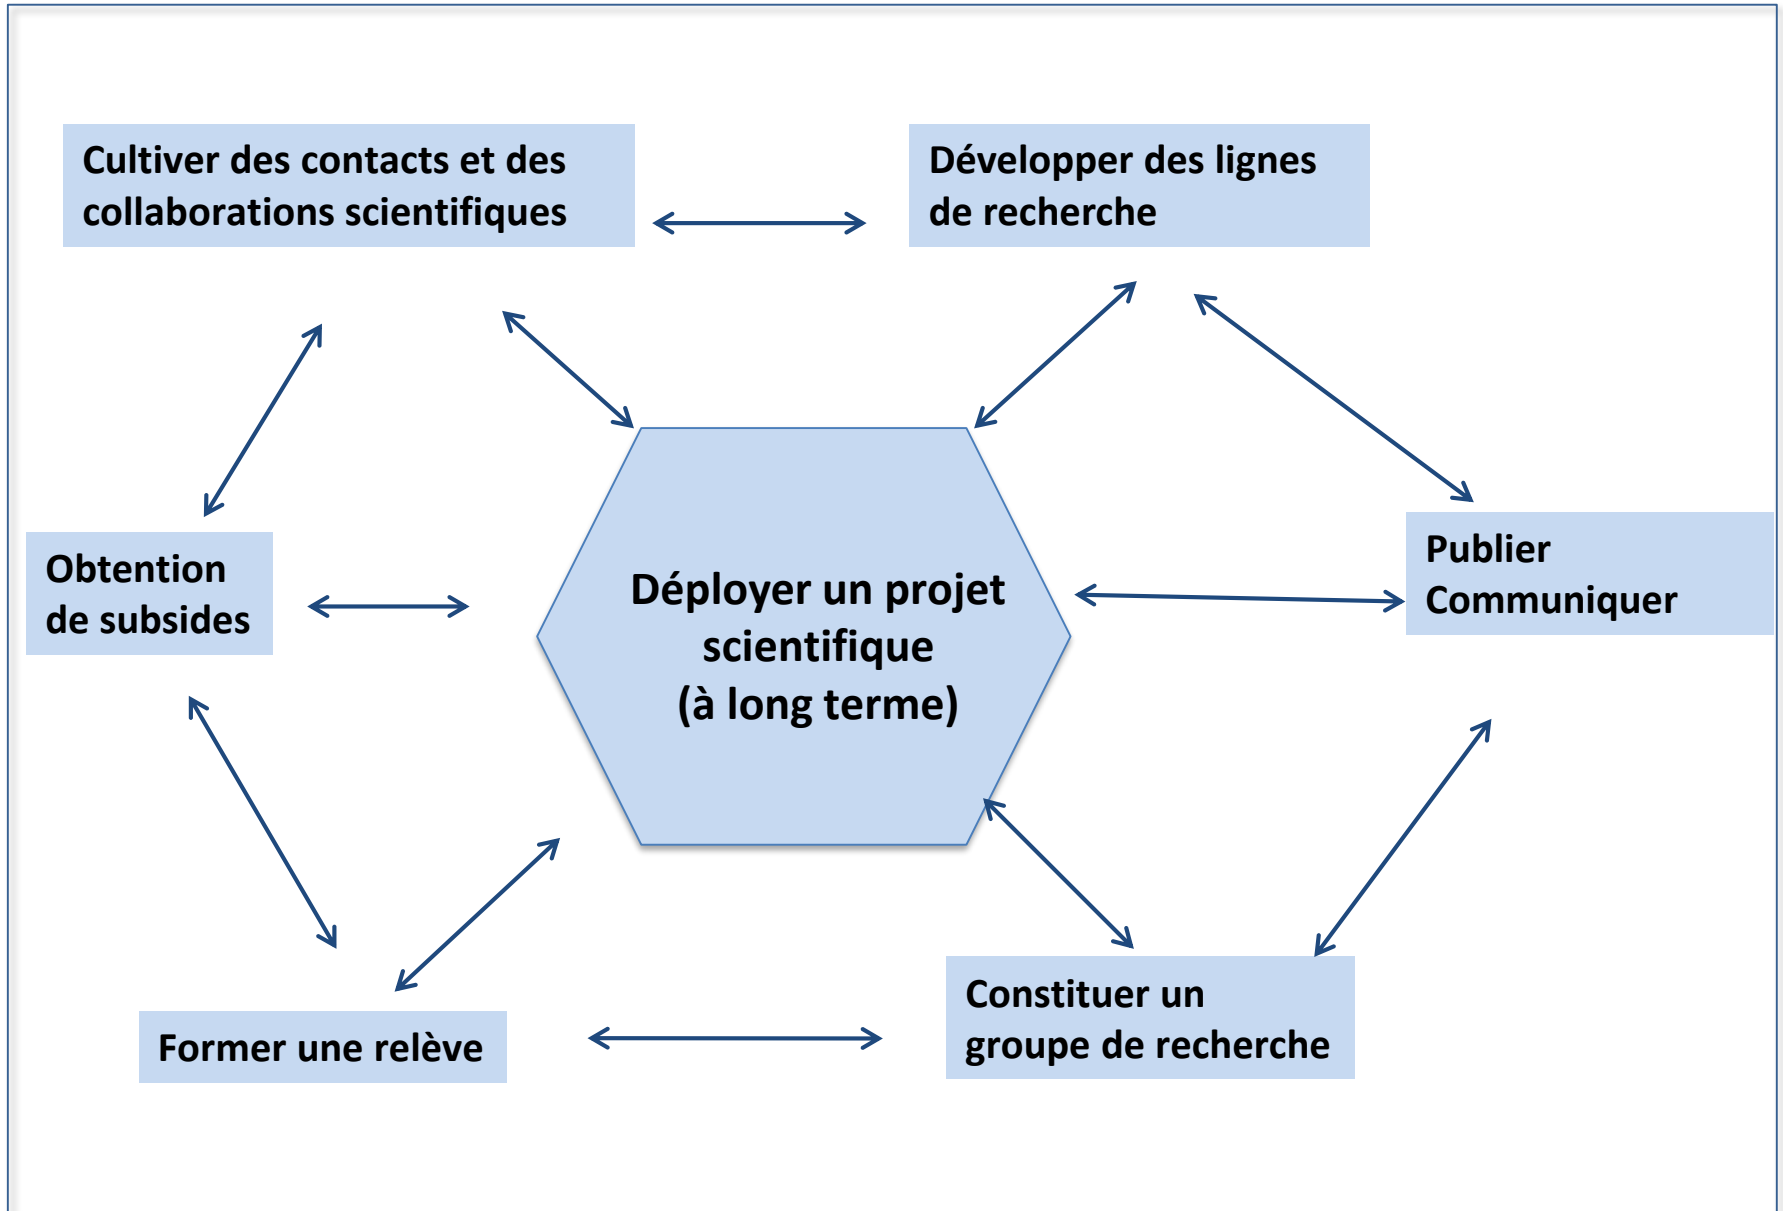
Cultiver des contacts et des collaborations scientifiques

Développer des lignes de recherche

Obtention de subsides

Déployer un projet scientifique (à long terme)

Publier Communiquer

Former une relève

Constituer un groupe de recherche